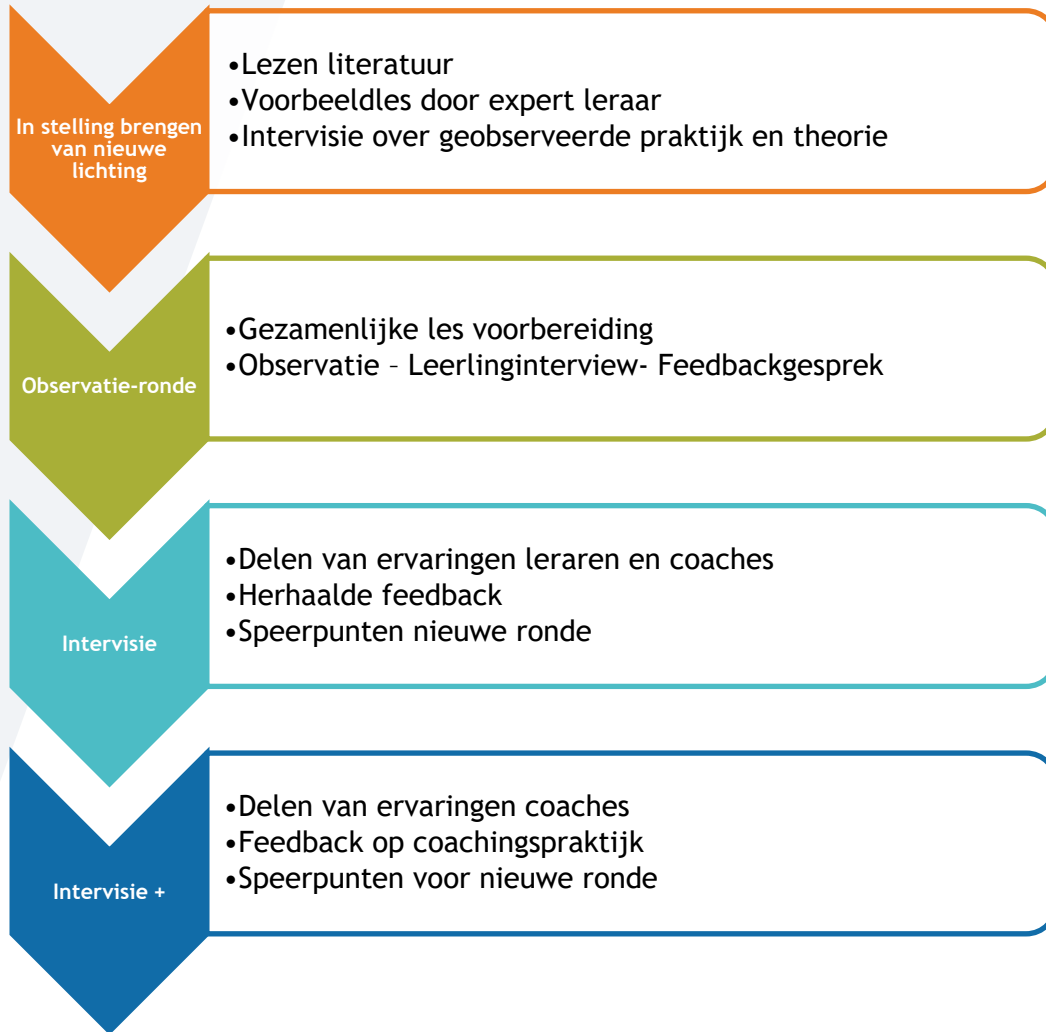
In stelling brengen van nieuwe lichting

•Lezen literatuur
•Voorbeeldles door expert leraar
•Intervisie over geobserveerde praktijk en theorie

Observatie-ronde

•Gezamenlijke les voorbereiding
•Observatie – Leerlinginterview- Feedbackgesprek

Intervisie

•Delen van ervaringen leraren en coaches
•Herhaalde feedback
•Speerpunten nieuwe ronde

Intervisie +

•Delen van ervaringen coaches
•Feedback op coachingspraktijk
•Speerpunten voor nieuwe ronde